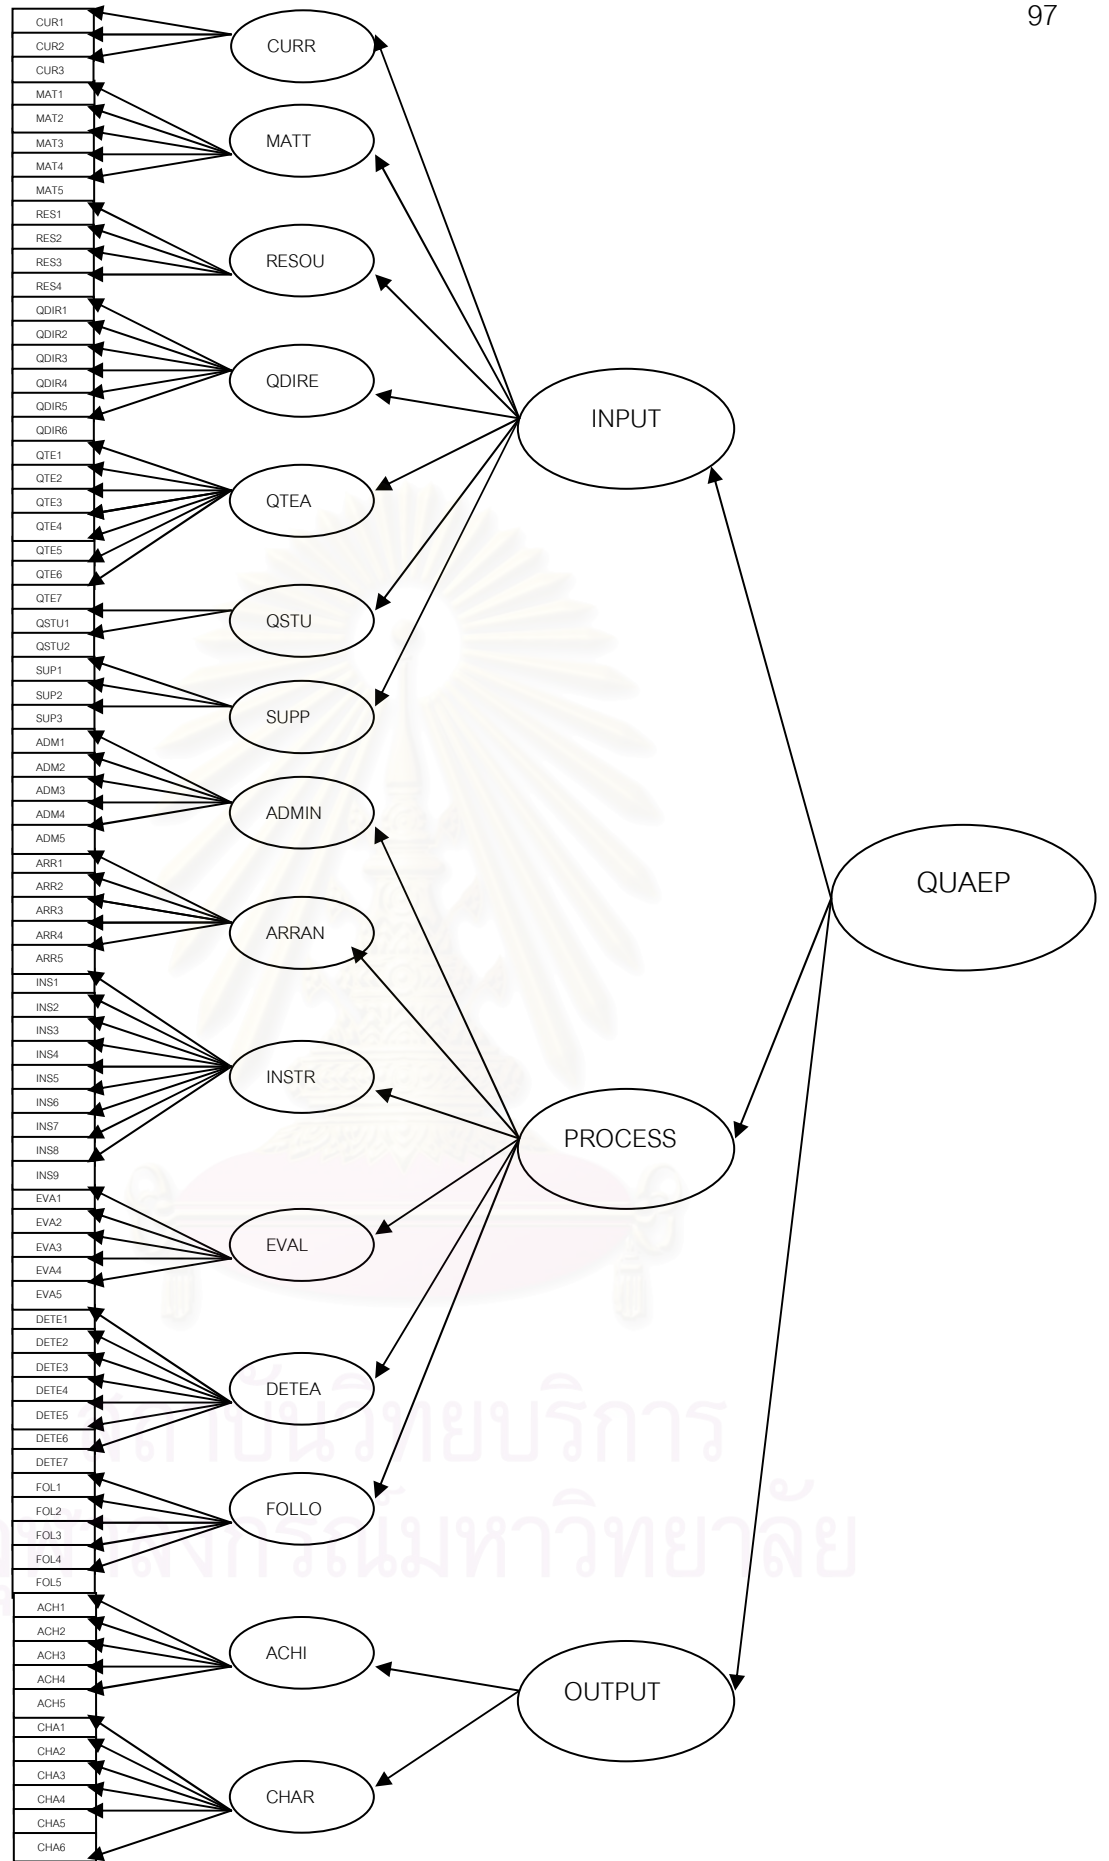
97

CUR1
CUR2
CUR3
MAT1
MAT2
MAT3
MAT4
MAT5
RES1
RES2
RES3
RES4
QDIR1
QDIR2
QDIR3
QDIR4
QDIR5
QDIR6
QTE1
QTE2
QTE3
QTE4
QTE5
QTE6
QTE7
QSTU1
QSTU2
SUP1
SUP2
SUP3
ADM1
ADM2
ADM3
ADM4
ADM5
ARR1
ARR2
ARR3
ARR4
ARR5
INS1
INS2
INS3
INS4
INS5
INS6
INS7
INS8
INS9
EVA1
EVA2
EVA3
EVA4
EVA5
DETE1
DETE2
DETE3
DETE4
DETE5
DETE6
DETE7
FOL1
FOL2
FOL3
FOL4
FOL5
ACH1
ACH2
ACH3
ACH4
ACH5
CHA1
CHA2
CHA3
CHA4
CHA5
CHA6

CURR
MATT
RESOU
QDIRE
QTEA
QSTU
SUPP
ADMIN
ARRAN
INSTR
EVAL
DETEA
FOLLO
ACHI
CHAR

INPUT
PROCESS
OUTPUT

QUAEP

สถาบันวิทยบริการ
จุฬาลงกรณ์มหาวิทยาลัย